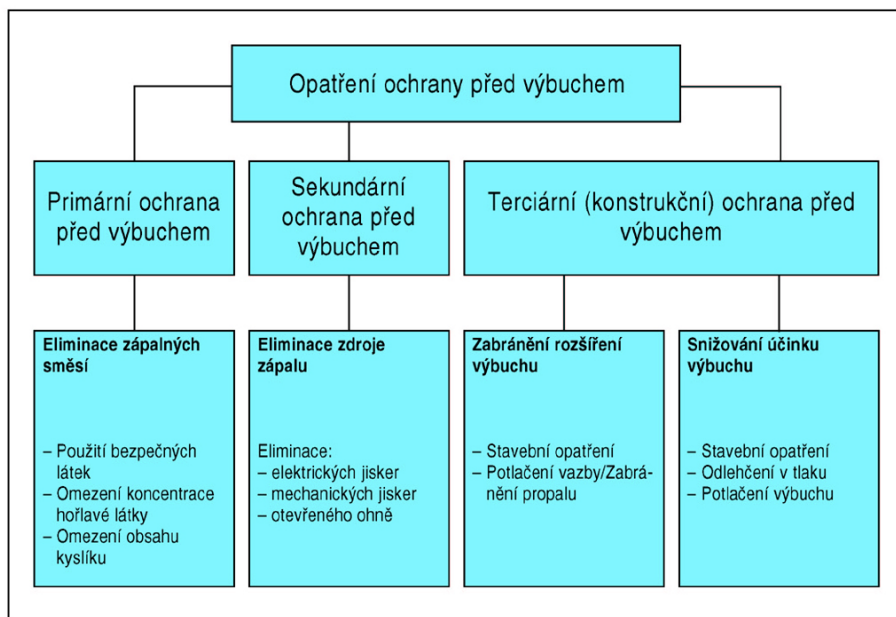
Opatření ochrany před výbuchem

Primární ochrana před výbuchem

Sekundární ochrana před výbuchem

Terciární (konstrukční) ochrana před výbuchem

**Eliminace zápalných směsí**

– Použití bezpečných látek
– Omezení koncentrace hořlavé látky
– Omezení obsahu kyslíku

**Eliminace zdroje zápalu**

Eliminace:
– elektrických jisker
– mechanických jisker
– otevřeného ohně

**Zabránění rozšíření výbuchu**

– Stavební opatření
– Potlačení vazby/Zabránění propalu

**Snižování účinku výbuchu**

– Stavební opatření
– Odlehčení v tlaku
– Potlačení výbuchu